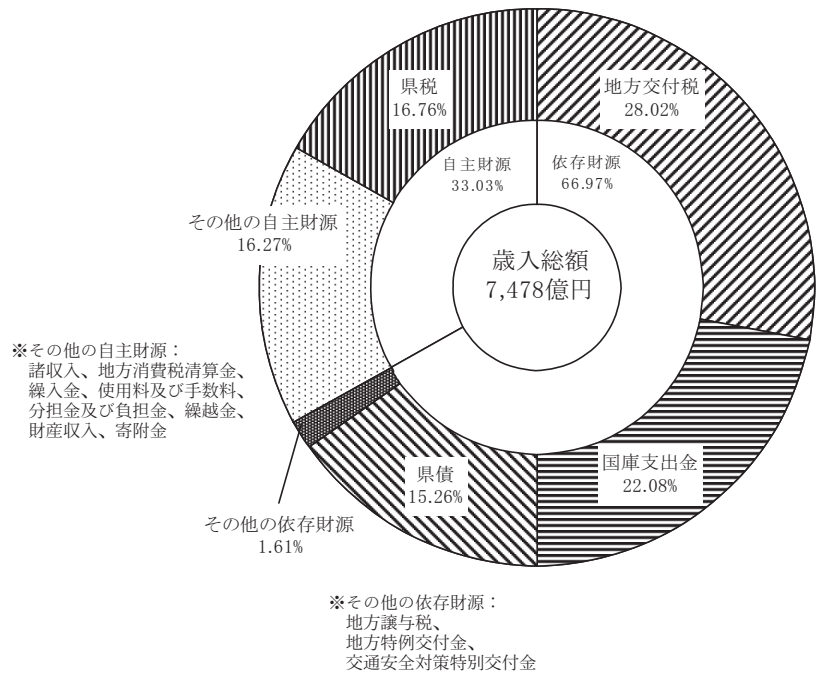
県税
16.76%

地方交付税
28.02%

自主財源
33.03%

依存財源
66.97%

その他の自主財源
16.27%

歳入総額
7,478億円

※その他の自主財源：
諸収入、地方消費税清算金、繰入金、使用料及び手数料、分担金及び負担金、繰越金、財産収入、寄附金

県債
15.26%

国庫支出金
22.08%

その他の依存財源
1.61%

※その他の依存財源：
地方譲与税、
地方特例交付金、
交通安全対策特別交付金